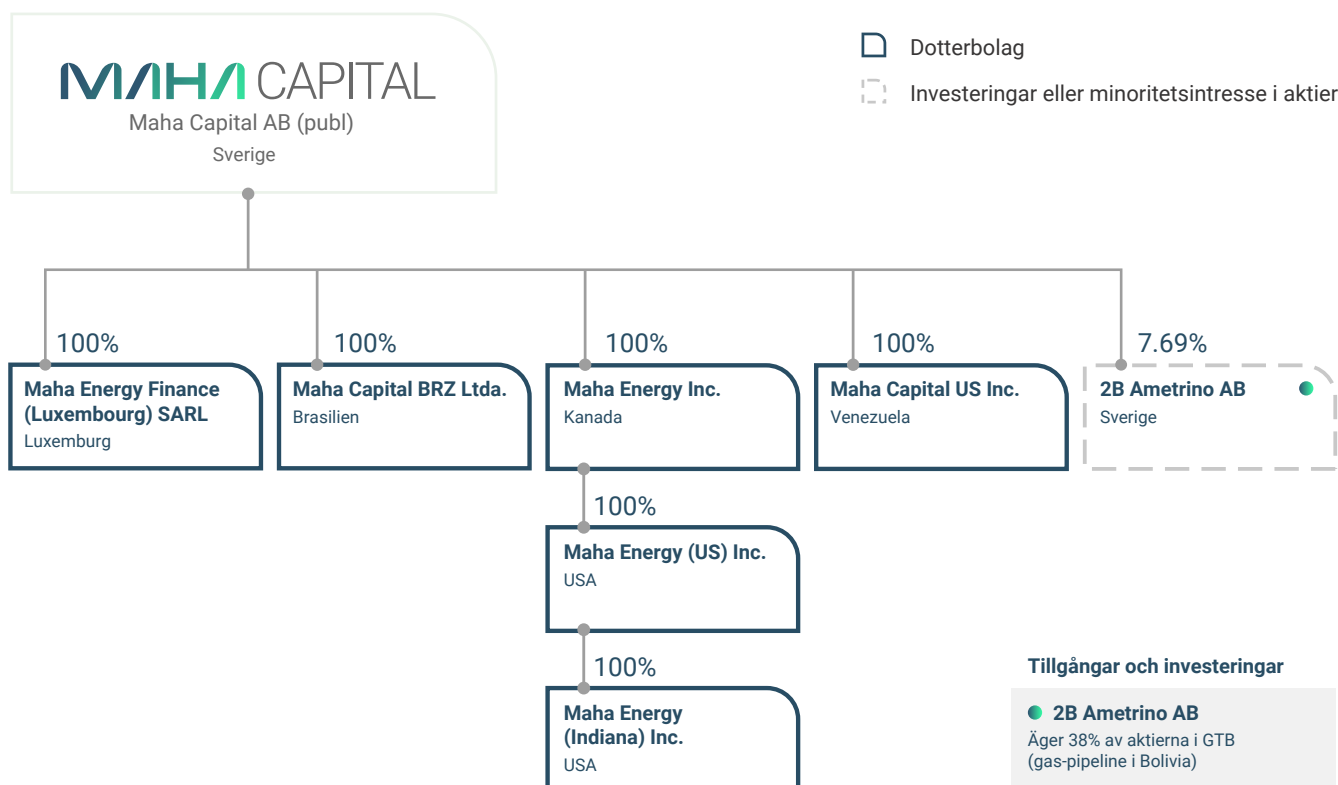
MAHA CAPITAL
Maha Capital AB (publ)
Sverige

Dotterbolag

Investeringar eller minoritetsintresse i aktier

100%
Maha Energy Finance (Luxembourg) SARL
Luxemburg

100%
Maha Capital BRZ Ltda.
Brasilien

100%
Maha Energy Inc.
Kanada

100%
Maha Capital US Inc.
Venezuela

7.69%
2B Ametrino AB
Sverige

100%
Maha Energy (US) Inc.
USA

100%
Maha Energy (Indiana) Inc.
USA

Tillgångar och investeringar

2B Ametrino AB
Äger 38% av aktierna i GTB (gas-pipeline i Bolivia)